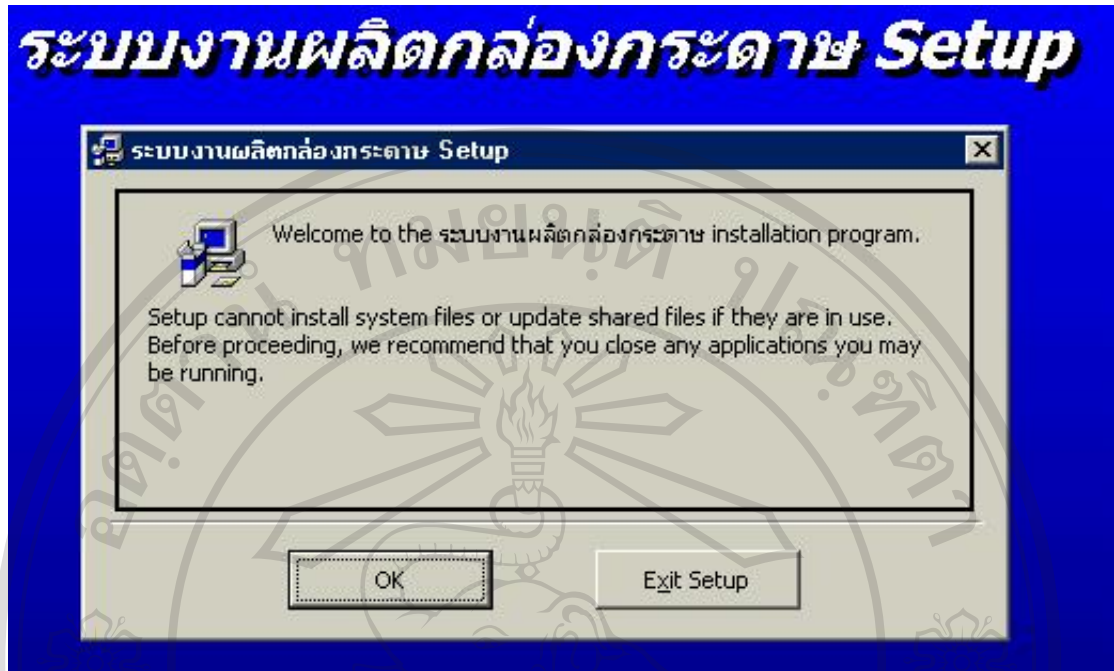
ระบบงานผลิตกล่องกระดาษ Setup

ระบบงานผลิตกล่องกระดาษ Setup

Welcome to the ระบบงานผลิตกล่องกระดาษ installation program.

Setup cannot install system files or update shared files if they are in use. Before proceeding, we recommend that you close any applications you may be running.

OK

Exit Setup